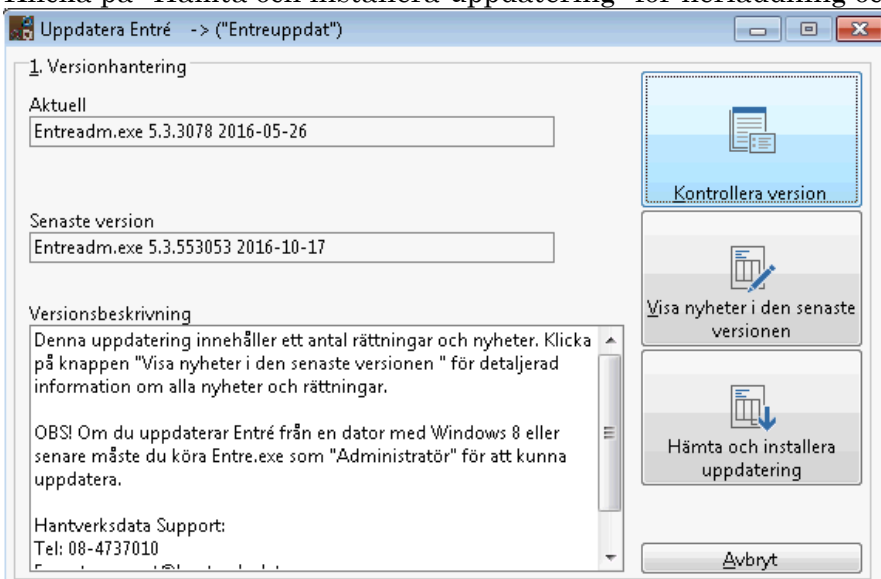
Klicka på "Hämta och installera uppdatering" för nedladdning oc

Uppdatera Entré -> ("Entreuppdat")

1. Versionhantering

Aktuell

Entreadm.exe 5.3.3078 2016-05-26

Senaste version

Entreadm.exe 5.3.553053 2016-10-17

Versionsbeskrivning

Denna uppdatering innehåller ett antal rättningar och nyheter. Klicka på knappen "Visa nyheter i den senaste versionen " för detaljerad information om alla nyheter och rättningar.

OBS! Om du uppdaterar Entré från en dator med Windows 8 eller senare måste du köra Entre.exe som "Administratör" för att kunna uppdatera.

Hantverksdata Support:
Tel: 08-4737010
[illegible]

Kontrollera version

Visa nyheter i den senaste versionen

Hämta och installera uppdatering

Avbryt